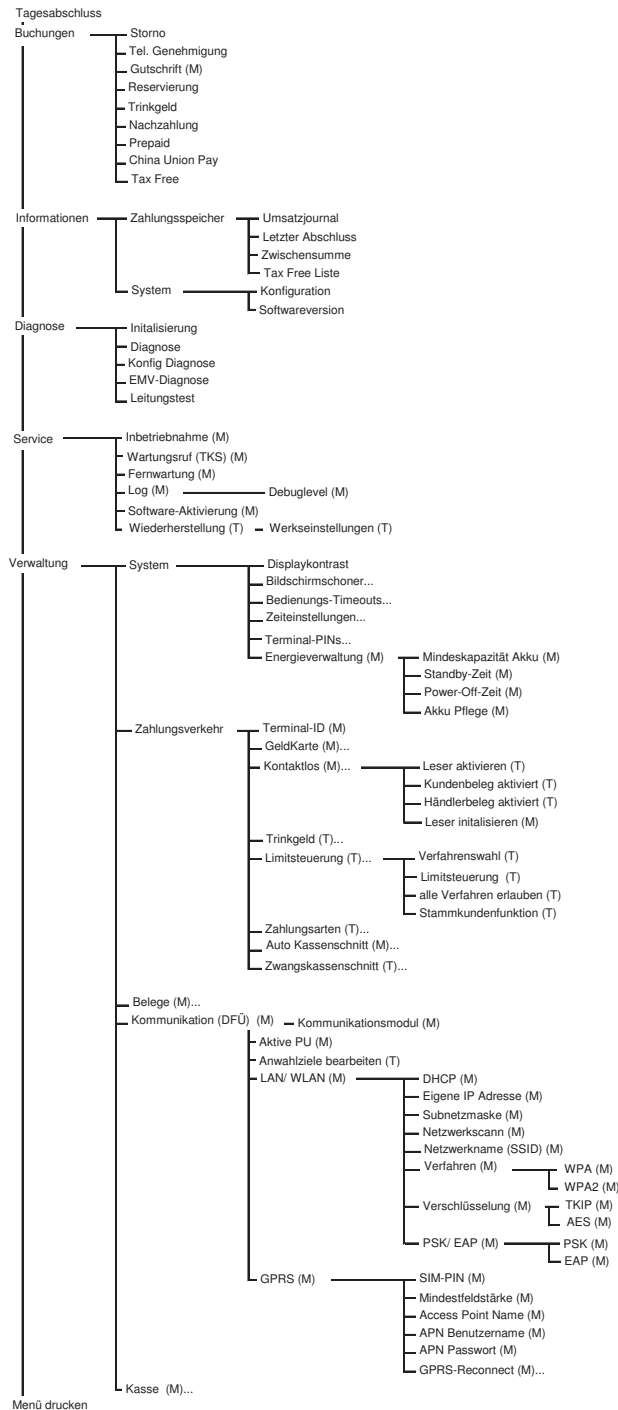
Tagesabschluss
Buchungen
Storno
Tel. Genehmigung
Gutschrift (M)
Reservierung
Trinkgeld
Nachzahlung
Prepaid
China Union Pay
Tax Free

Informationen
Zahlungsspeicher
Umsatzjournal
Letzter Abschluss
Zwischensumme
Tax Free Liste
System
Konfiguration
Softwareversion

Diagnose
Initalisierung
Diagnose
Konfig Diagnose
EMV-Diagnose
Leitungstest

Service
Inbetriebnahme (M)
Wartungsruf (TKS) (M)
Fernwartung (M)
Log (M)
Debuglevel (M)
Software-Aktivierung (M)
Wiederherstellung (T)
Werkseinstellungen (T)

Verwaltung
System
Displaykontrast
Bildschirmschoner...
Bedienungs-Timeouts...
Zeiteinstellungen...
Terminal-PINs...
Energieverwaltung (M)
Mindeskapazität Akku (M)
Standby-Zeit (M)
Power-Off-Zeit (M)
Akku Pflege (M)

Zahlungsverkehr
Terminal-ID (M)
GeldKarte (M)...
Kontaktlos (M)...
Leser aktivieren (T)
Kundenbeleg aktiviert (T)
Händlerbeleg aktiviert (T)
Leser initalisieren (M)
Trinkgeld (T)...
Limitsteuerung (T)...
Verfahrenswahl (T)
Limitsteuerung (T)
alle Verfahren erlauben (T)
Stammkundenfunktion (T)
Zahlungsarten (T)...
Auto Kassenschnitt (M)...
Zwangskassenschnitt (T)...

Belege (M)...
Kommunikation (DFÜ) (M)
Kommunikationsmodul (M)
Aktive PU (M)
Anwahlziele bearbeiten (T)
LAN/ WLAN (M)
DHCP (M)
Eigene IP Adresse (M)
Subnetzmaske (M)
Netzwerkscann (M)
Netzwerkname (SSID) (M)
Verfahren (M)
WPA (M)
WPA2 (M)
Verschlüsselung (M)
TKIP (M)
AES (M)
PSK/ EAP (M)
PSK (M)
EAP (M)
GPRS (M)
SIM-PIN (M)
Mindestfeldstärke (M)
Access Point Name (M)
APN Benutzername (M)
APN Passwort (M)
GPRS-Reconnect (M)...

Kasse (M)...
Menü drucken